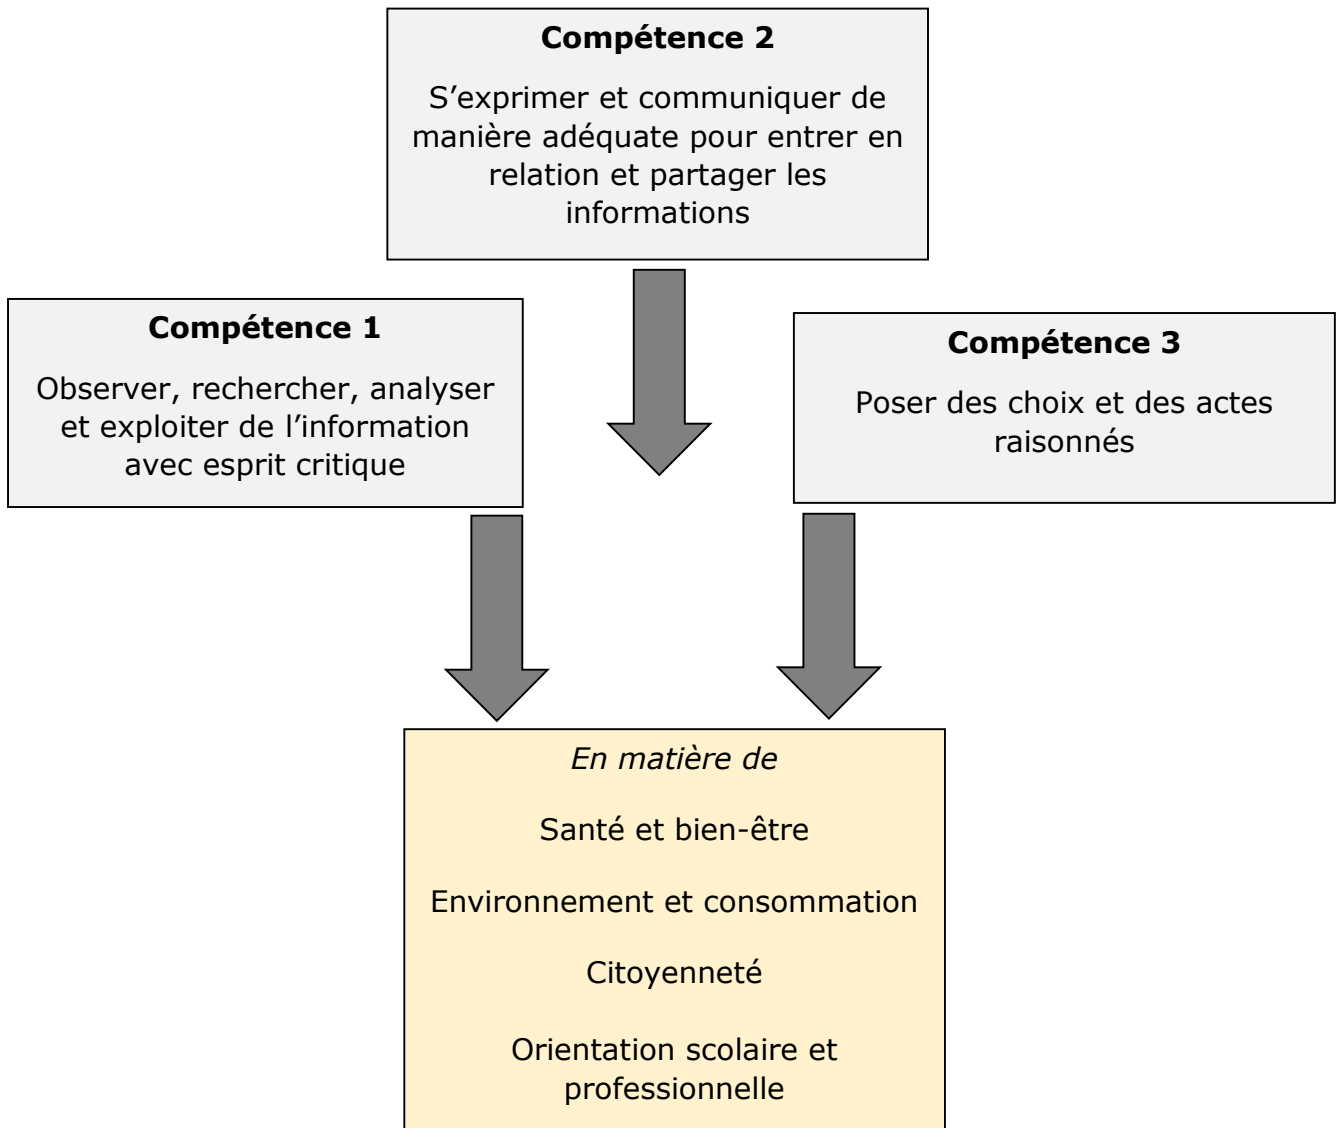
**Compétence 2**

S’exprimer et communiquer de manière adéquate pour entrer en relation et partager les informations

**Compétence 1**

Observer, rechercher, analyser et exploiter de l’information avec esprit critique

**Compétence 3**

Poser des choix et des actes raisonnés

*En matière de*

Santé et bien-être

Environnement et consommation

Citoyenneté

Orientation scolaire et professionnelle